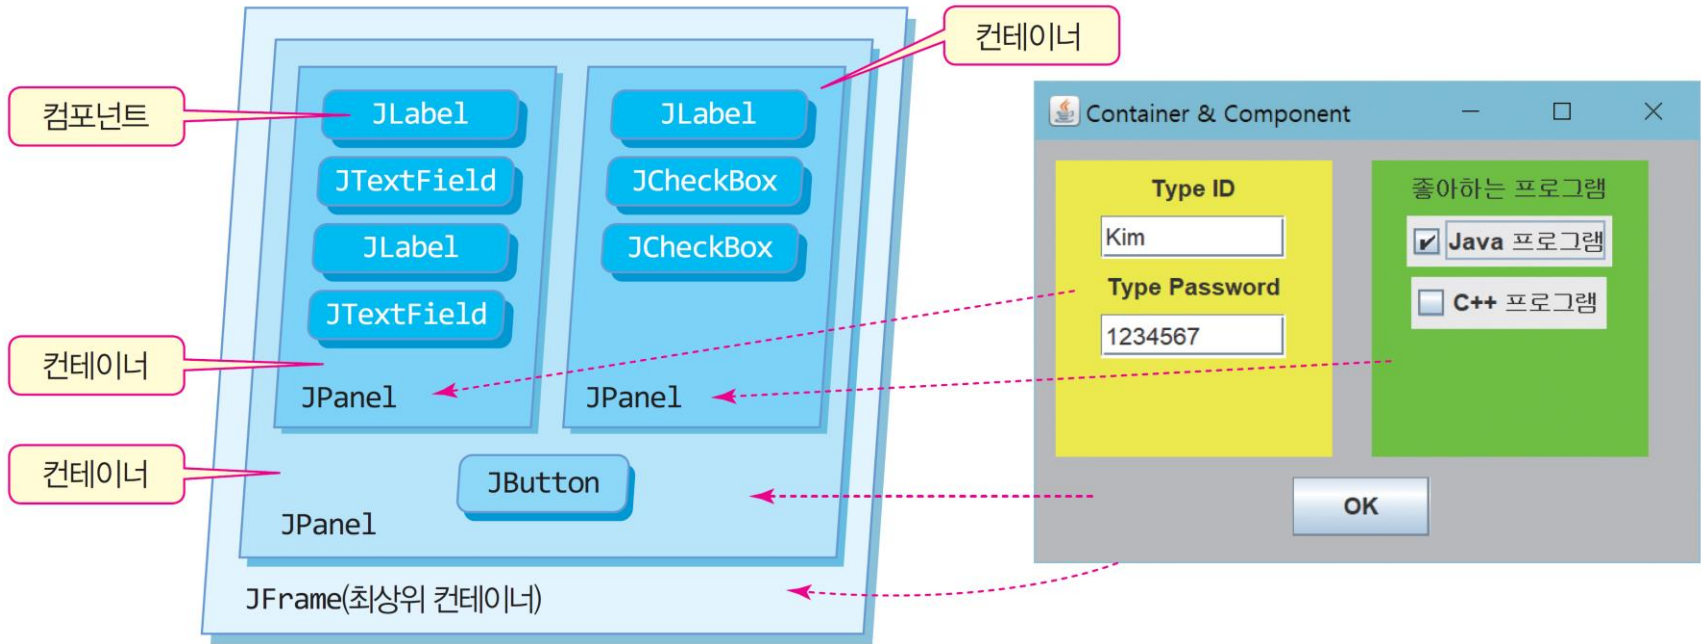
컨테이너

컴포넌트

JLabel
JTextField
JLabel
JTextField

JLabel
JCheckBox
JCheckBox

컨테이너

JPanel

JPanel

컨테이너

JButton

JPanel

JFrame(최상위 컨테이너)

Container & Component

Type ID
Kim
Type Password
1234567

좋아하는 프로그램
Java 프로그램
C++ 프로그램

OK